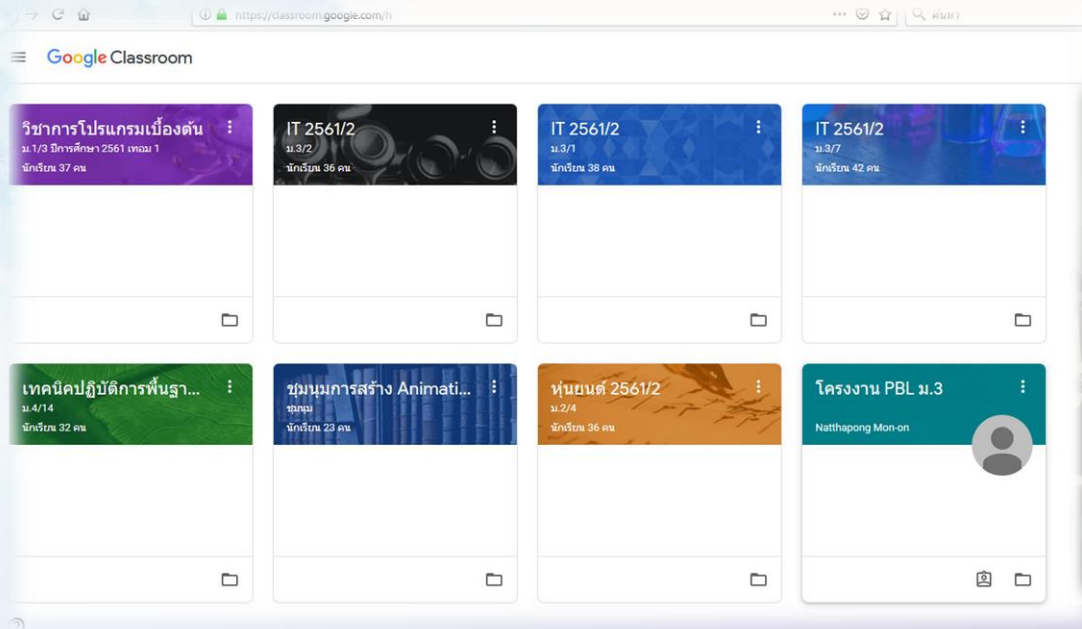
https://classroom.google.com/h

ค้นหา

Google Classroom

วิชาการโปรแกรมเบื้องต้น
ม.1/3 ปีการศึกษา 2561 เทอม 1
นักเรียน 37 คน

IT 2561/2
ม.3/2
นักเรียน 36 คน

IT 2561/2
ม.3/1
นักเรียน 38 คน

IT 2561/2
ม.3/7
นักเรียน 42 คน

เทคนิคปฏิบัติการพื้นฐา...
ม.4/14
นักเรียน 32 คน

ชุมนุมการสร้าง Animati...
ชุมนุม
นักเรียน 23 คน

หุ่นยนต์ 2561/2
ม.2/4
นักเรียน 36 คน

โครงงาน PBL ม.3
Natthapong Mon-on